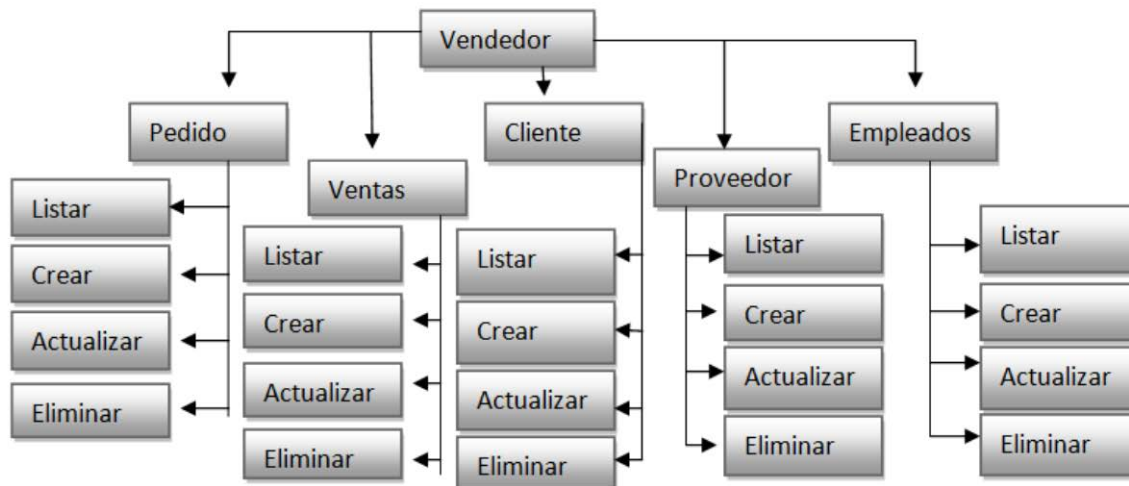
Vendedor

Pedido

Listar

Crear

Actualizar

Eliminar

Ventas

Listar

Crear

Actualizar

Eliminar

Cliente

Listar

Crear

Actualizar

Eliminar

Proveedor

Listar

Crear

Actualizar

Eliminar

Empleados

Listar

Crear

Actualizar

Eliminar